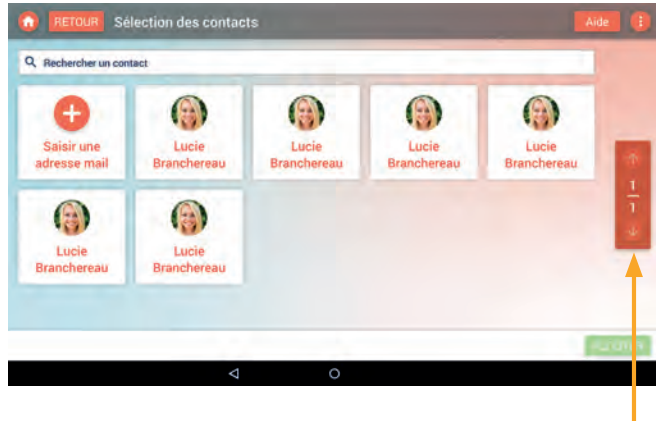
RETOUR Sélection des contacts

Aide

Rechercher un contact

Saisir une adresse mail

Lucie Branchereau

Lucie Branchereau

Lucie Branchereau

Lucie Branchereau

Lucie Branchereau

Lucie Branchereau

1
1

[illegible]